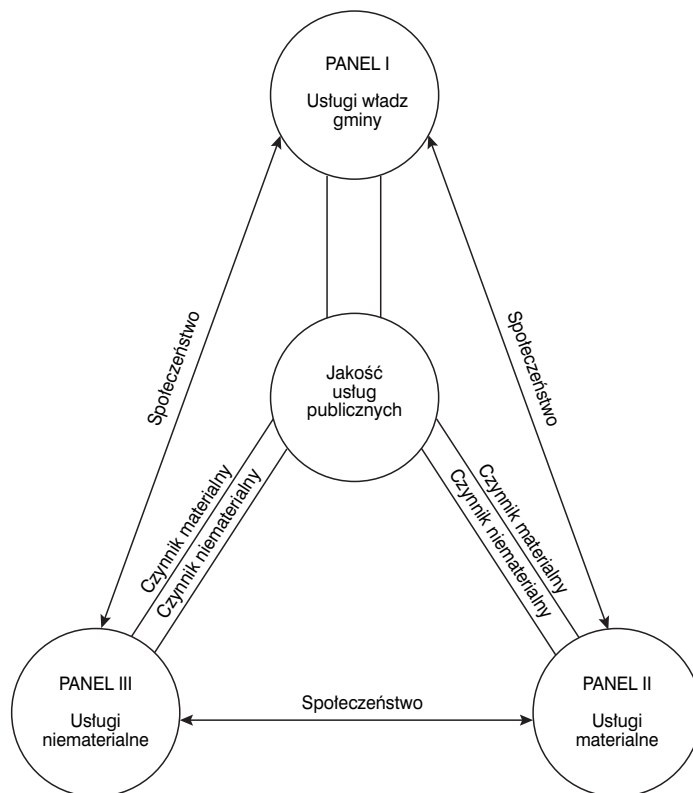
PANEL I

Usługi władz gminy

Społeczeństwo

Społeczeństwo

Jakość usług publicznych

Czynnik materialny

Czynnik niematerialny

Czynnik materialny

Czynnik niematerialny

PANEL III

Usługi niematerialne

Społeczeństwo

PANEL II

Usługi materialne